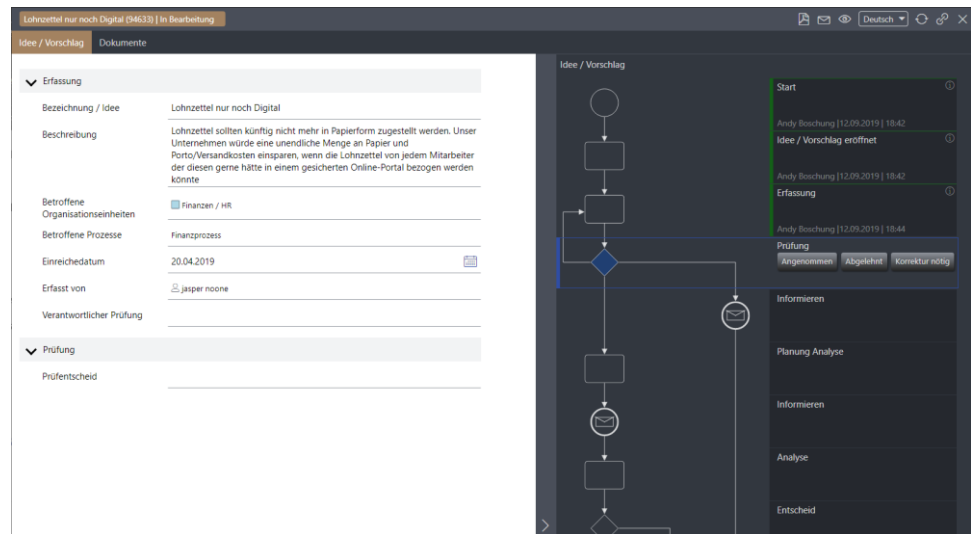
Lohnzettel nur noch Digital (94633) | In Bearbeitung

Deutsch

Idee / Vorschlag Dokumente

Erfassung

Bezeichnung / Idee
Lohnzettel nur noch Digital

Beschreibung
Lohnzettel sollten künftig nicht mehr in Papierform zugestellt werden. Unser Unternehmen würde eine unendliche Menge an Papier und Porto/Versandkosten einsparen, wenn die Lohnzettel von jedem Mitarbeiter der diesen gerne hätte in einem gesicherten Online-Portal bezogen werden könnte

Betroffene Organisationseinheiten
Finanzen / HR

Betroffene Prozesse
Finanzprozess

Einreichedatum
20.04.2019

Erfasst von
jasper noone

Verantwortlicher Prüfung

Prüfung

Prüfentscheid

Idee / Vorschlag

Start
Andy Boschung |12.09.2019 | 18:42

Idee / Vorschlag eröffnet
Andy Boschung |12.09.2019 | 18:42

Erfassung
Andy Boschung |12.09.2019 | 18:44

Prüfung
Angenommen Abgelehnt Korrektur nötig

Informieren

Planung Analyse

Informieren

Analyse

Entscheid